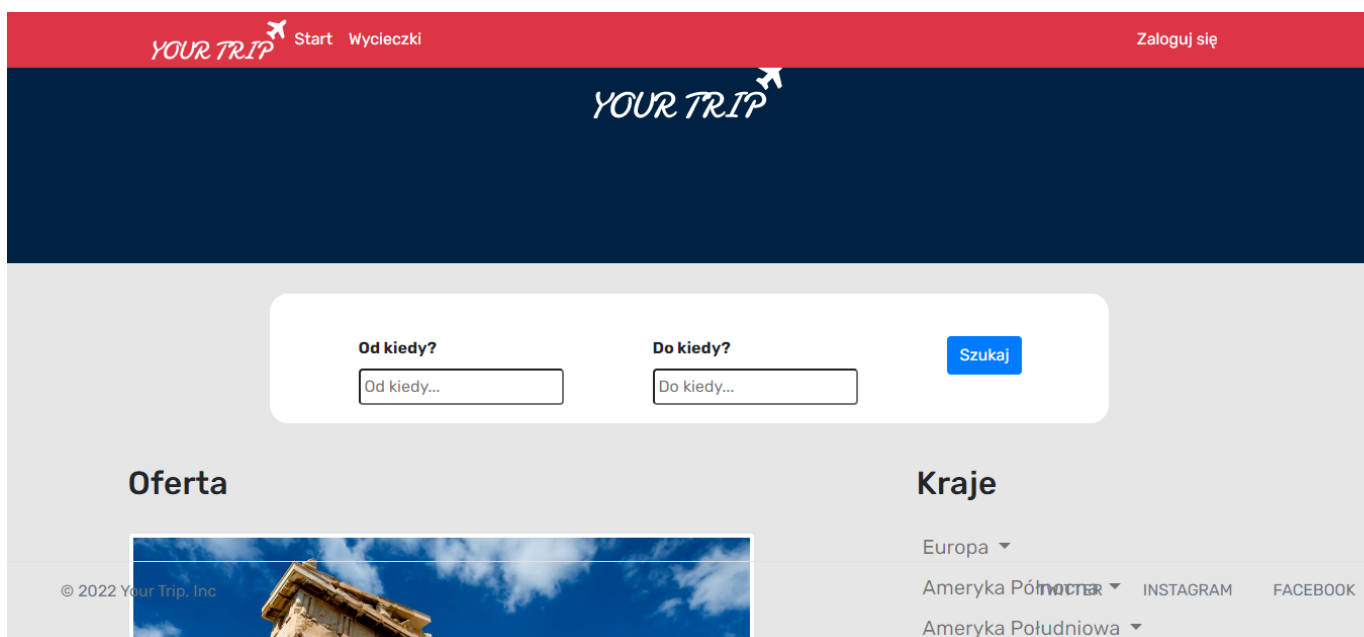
YOUR TRIP Start Wycieczki

Zaloguj się

YOUR TRIP

Od kiedy?
Od kiedy...

Do kiedy?
Do kiedy...

Szukaj

Oferta

Kraje

Europa
Ameryka Pó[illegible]
Ameryka Południowa

© 2022 Your Trip, Inc

TWITTER INSTAGRAM FACEBOOK